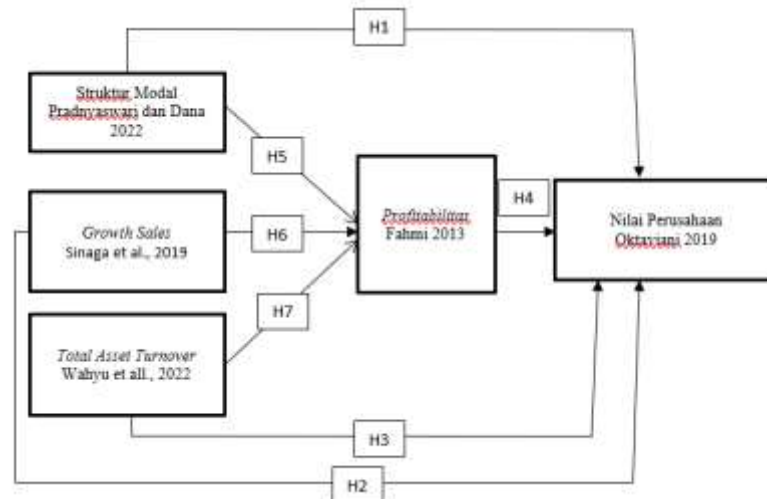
H1

Struktur Modal Pradnyaswari dan Dana 2022

H5

Growth Sales Sinaga et al., 2019

H6

Profitabilitas Fahmi 2013

H4

Nilai Perusahaan Oktaviani 2019

H7

Total Asset Turnover Wahyu et all., 2022

H3

H2